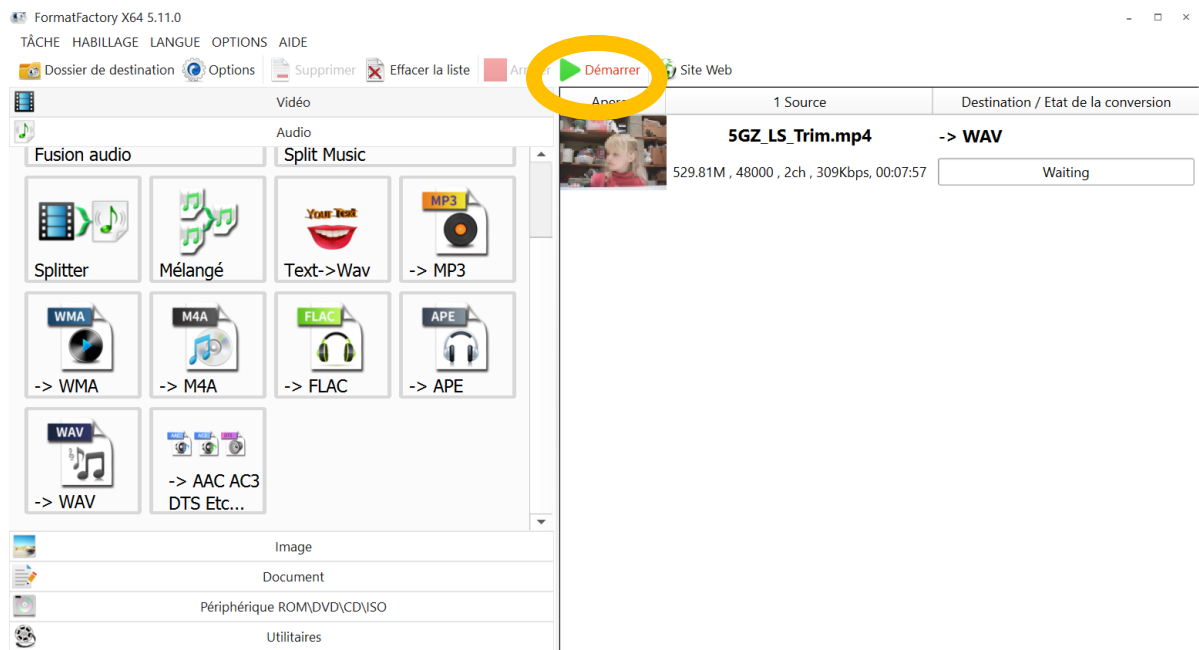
FormatFactory X64 5.11.0

TÂCHE HABILLAGE LANGUE OPTIONS AIDE

Dossier de destination Options Supprimer Effacer la liste Ar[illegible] Démarrer Site Web

Vidéo

Audio

Fusion audio

Split Music

Splitter

Mélangé

Your Text

Text->Wav

MP3

-> MP3

WMA

-> WMA

M4A

-> M4A

FLAC

-> FLAC

APE

-> APE

WAV

-> WAV

-> AAC AC3 DTS Etc...

Image

Document

Périphérique ROM\DVD\CD\ISO

Utilitaires

Aper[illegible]

1 Source

Destination / Etat de la conversion

5GZ_LS_Trim.mp4

529.81M , 48000 , 2ch , 309Kbps, 00:07:57

-> WAV

Waiting